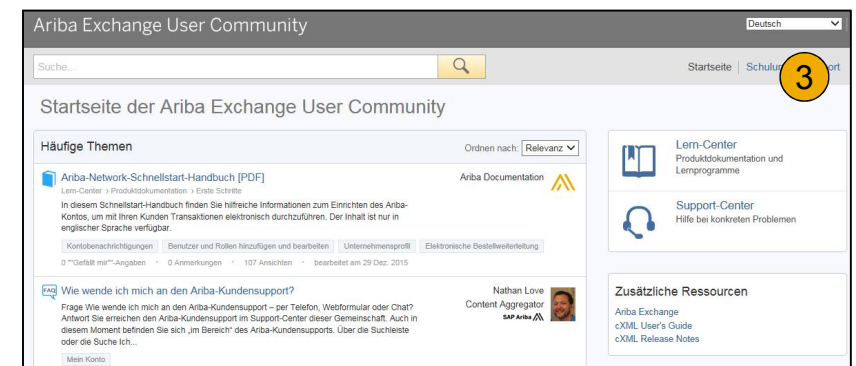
Ariba Exchange User Community

Deutsch

Suche...

Startseite | Schulun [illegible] rt

3

Startseite der Ariba Exchange User Community

Häufige Themen

Ordnen nach: Relevanz

Ariba-Network-Schnellstart-Handbuch [PDF]

Lern-Center › Produktdokumentation › Erste Schritte

Ariba Documentation

In diesem Schnellstart-Handbuch finden Sie hilfreiche Informationen zum Einrichten des Ariba-Kontos, um mit Ihren Kunden Transaktionen elektronisch durchzuführen. Der Inhalt ist nur in englischer Sprache verfügbar.

Kontobenachrichtigungen | Benutzer und Rollen hinzufügen und bearbeiten | Unternehmensprofil | Elektronische Bestellweiterleitung

0 "Gefällt mir"-Angaben · 0 Anmerkungen · 107 Ansichten · bearbeitet am 29 Dez. 2015

FAQ Wie wende ich mich an den Ariba-Kundensupport?

Nathan Love
Content Aggregator
SAP Ariba

Frage Wie wende ich mich an den Ariba-Kundensupport – per Telefon, Webformular oder Chat? Antwort Sie erreichen den Ariba-Kundensupport im Support-Center dieser Gemeinschaft. Auch in diesem Moment befinden Sie sich „im Bereich" des Ariba-Kundensupports. Über die Suchleiste oder die Suche Ich...

Mein Konto

Lern-Center
Produktdokumentation und Lernprogramme

Support-Center
Hilfe bei konkreten Problemen

Zusätzliche Ressourcen

Ariba Exchange
cXML User's Guide
cXML Release Notes